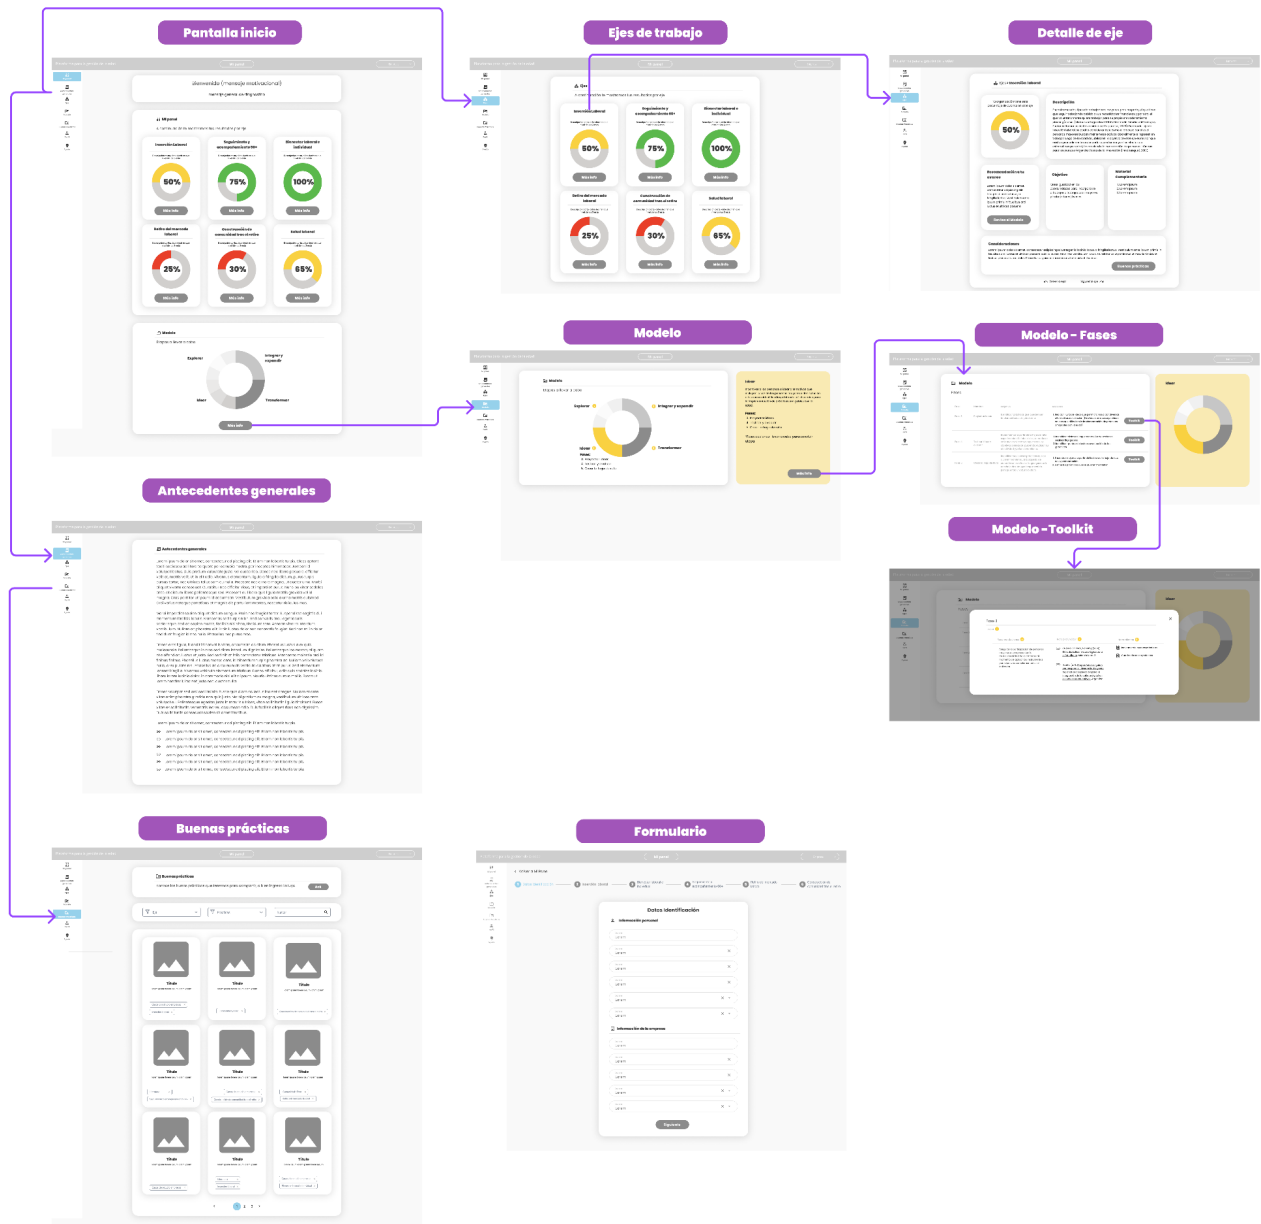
Pantalla inicio

Ejes de trabajo

Detalle de eje

Bienvenido (mensaje motivacional)

Mi panel

Inserción laboral

50%

Más info

75%

100%

25%

30%

65%

Modelo

Explorar

Integrar y expandir

Idear

Transformar

Más info

Modelo

Modelo - Fases

Modelo - Toolkit

Antecedentes generales

Antecedentes generales

Buenas prácticas

Buenas prácticas

Título

Formulario

Datos identificación

Información personal

Información de la empresa

Siguiente